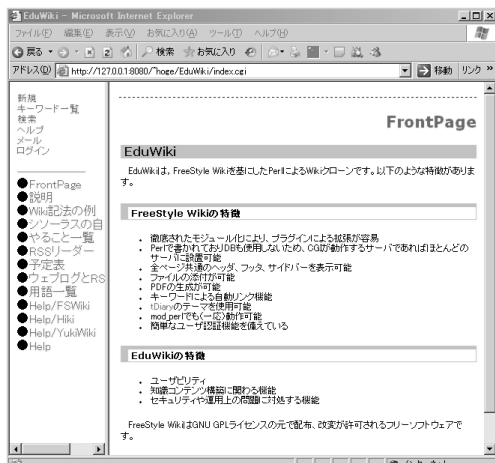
EduWiki - Microsoft Internet Explorer

ファイル(F) 編集(E) 表示(V) お気に入り(A) ツール(T) ヘルプ(H)

戻る 検索 お気に入り

アドレス(D) http://127.0.0.1:8080/~hoge/EduWiki/index.cgi 移動 リンク »

新規
キーワード一覧
検索
ヘルプ
メール
ログイン

FrontPage
説明
Wiki記法の例
シソーラスの自
やること一覧
RSSリーダー
予定表
ウェブログとRS
用語一覧
Help/FSWiki
Help/Hiki
Help/YukiWiki
Help

FrontPage

EduWiki

EduWikiは、FreeStyle Wikiを基にしたPerlによるWikiクローンです。以下のような特徴があります。

FreeStyle Wikiの特徴

- 徹底されたモジュール化により、プラグインによる拡張が容易
- Perlで書かれておりDBも使用しないため、CGIが動作するサーバであればほとんどのサーバに設置可能
- 全ページ共通のヘッダ、フッタ、サイドバーを表示可能
- ファイルの添付が可能
- PDFの生成が可能
- キーワードによる自動リンク機能
- tDiaryのテーマを使用可能
- mod_perlでも(一応)動作可能
- 簡単なユーザ認証機能を備えている

EduWikiの特徴

- ユーザビリティ
- 知識コンテンツ構築に関わる機能
- セキュリティや運用上の問題に対処する機能

FreeStyle WikiはGNU GPLライセンスの元で配布、改変が許可されるフリーソフトウェアです。